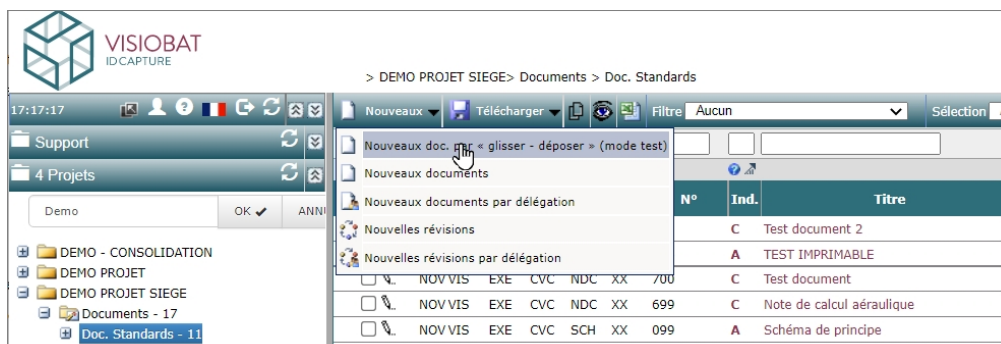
VISIOBAT
IDCAPTURE

> DEMO PROJET SIEGE> Documents > Doc. Standards

17:17:17

Support

4 Projets

Demo

OK ✔

ANN

DEMO - CONSOLIDATION
DEMO PROJET
DEMO PROJET SIEGE
Documents - 17
Doc. Standards - 11

Nouveaux

Télécharger

Filtre Aucun

Sélection

Nouveaux doc. par « glisser - déposer » (mode test)
Nouveaux documents
Nouveaux documents par délégation
Nouvelles révisions
Nouvelles révisions par délégation

| N° | Ind. | Titre |
|---|---|---|
| | C | Test document 2 |
| | A | TEST IMPRIMABLE |
| NOV VIS EXE CVC NDC XX 700 | C | Test document |
| NOV VIS EXE CVC NDC XX 699 | C | Note de calcul aéraulique |
| NOV VIS EXE CVC SCH XX 099 | A | Schéma de principe |